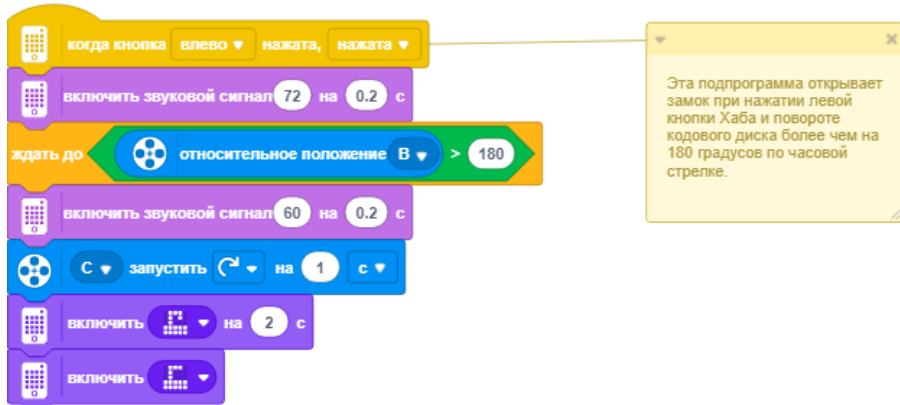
когда кнопка влево ▾ нажата, нажата ▾

включить звуковой сигнал 72 на 0.2 с

ждать до относительное положение B ▾ > 180

включить звуковой сигнал 60 на 0.2 с

C ▾ запустить ▾ на 1 с ▾

включить ▾ на 2 с

включить ▾

Эта подпрограмма открывает замок при нажатии левой кнопки Хаба и повороте кодового диска более чем на 180 градусов по часовой стрелке.